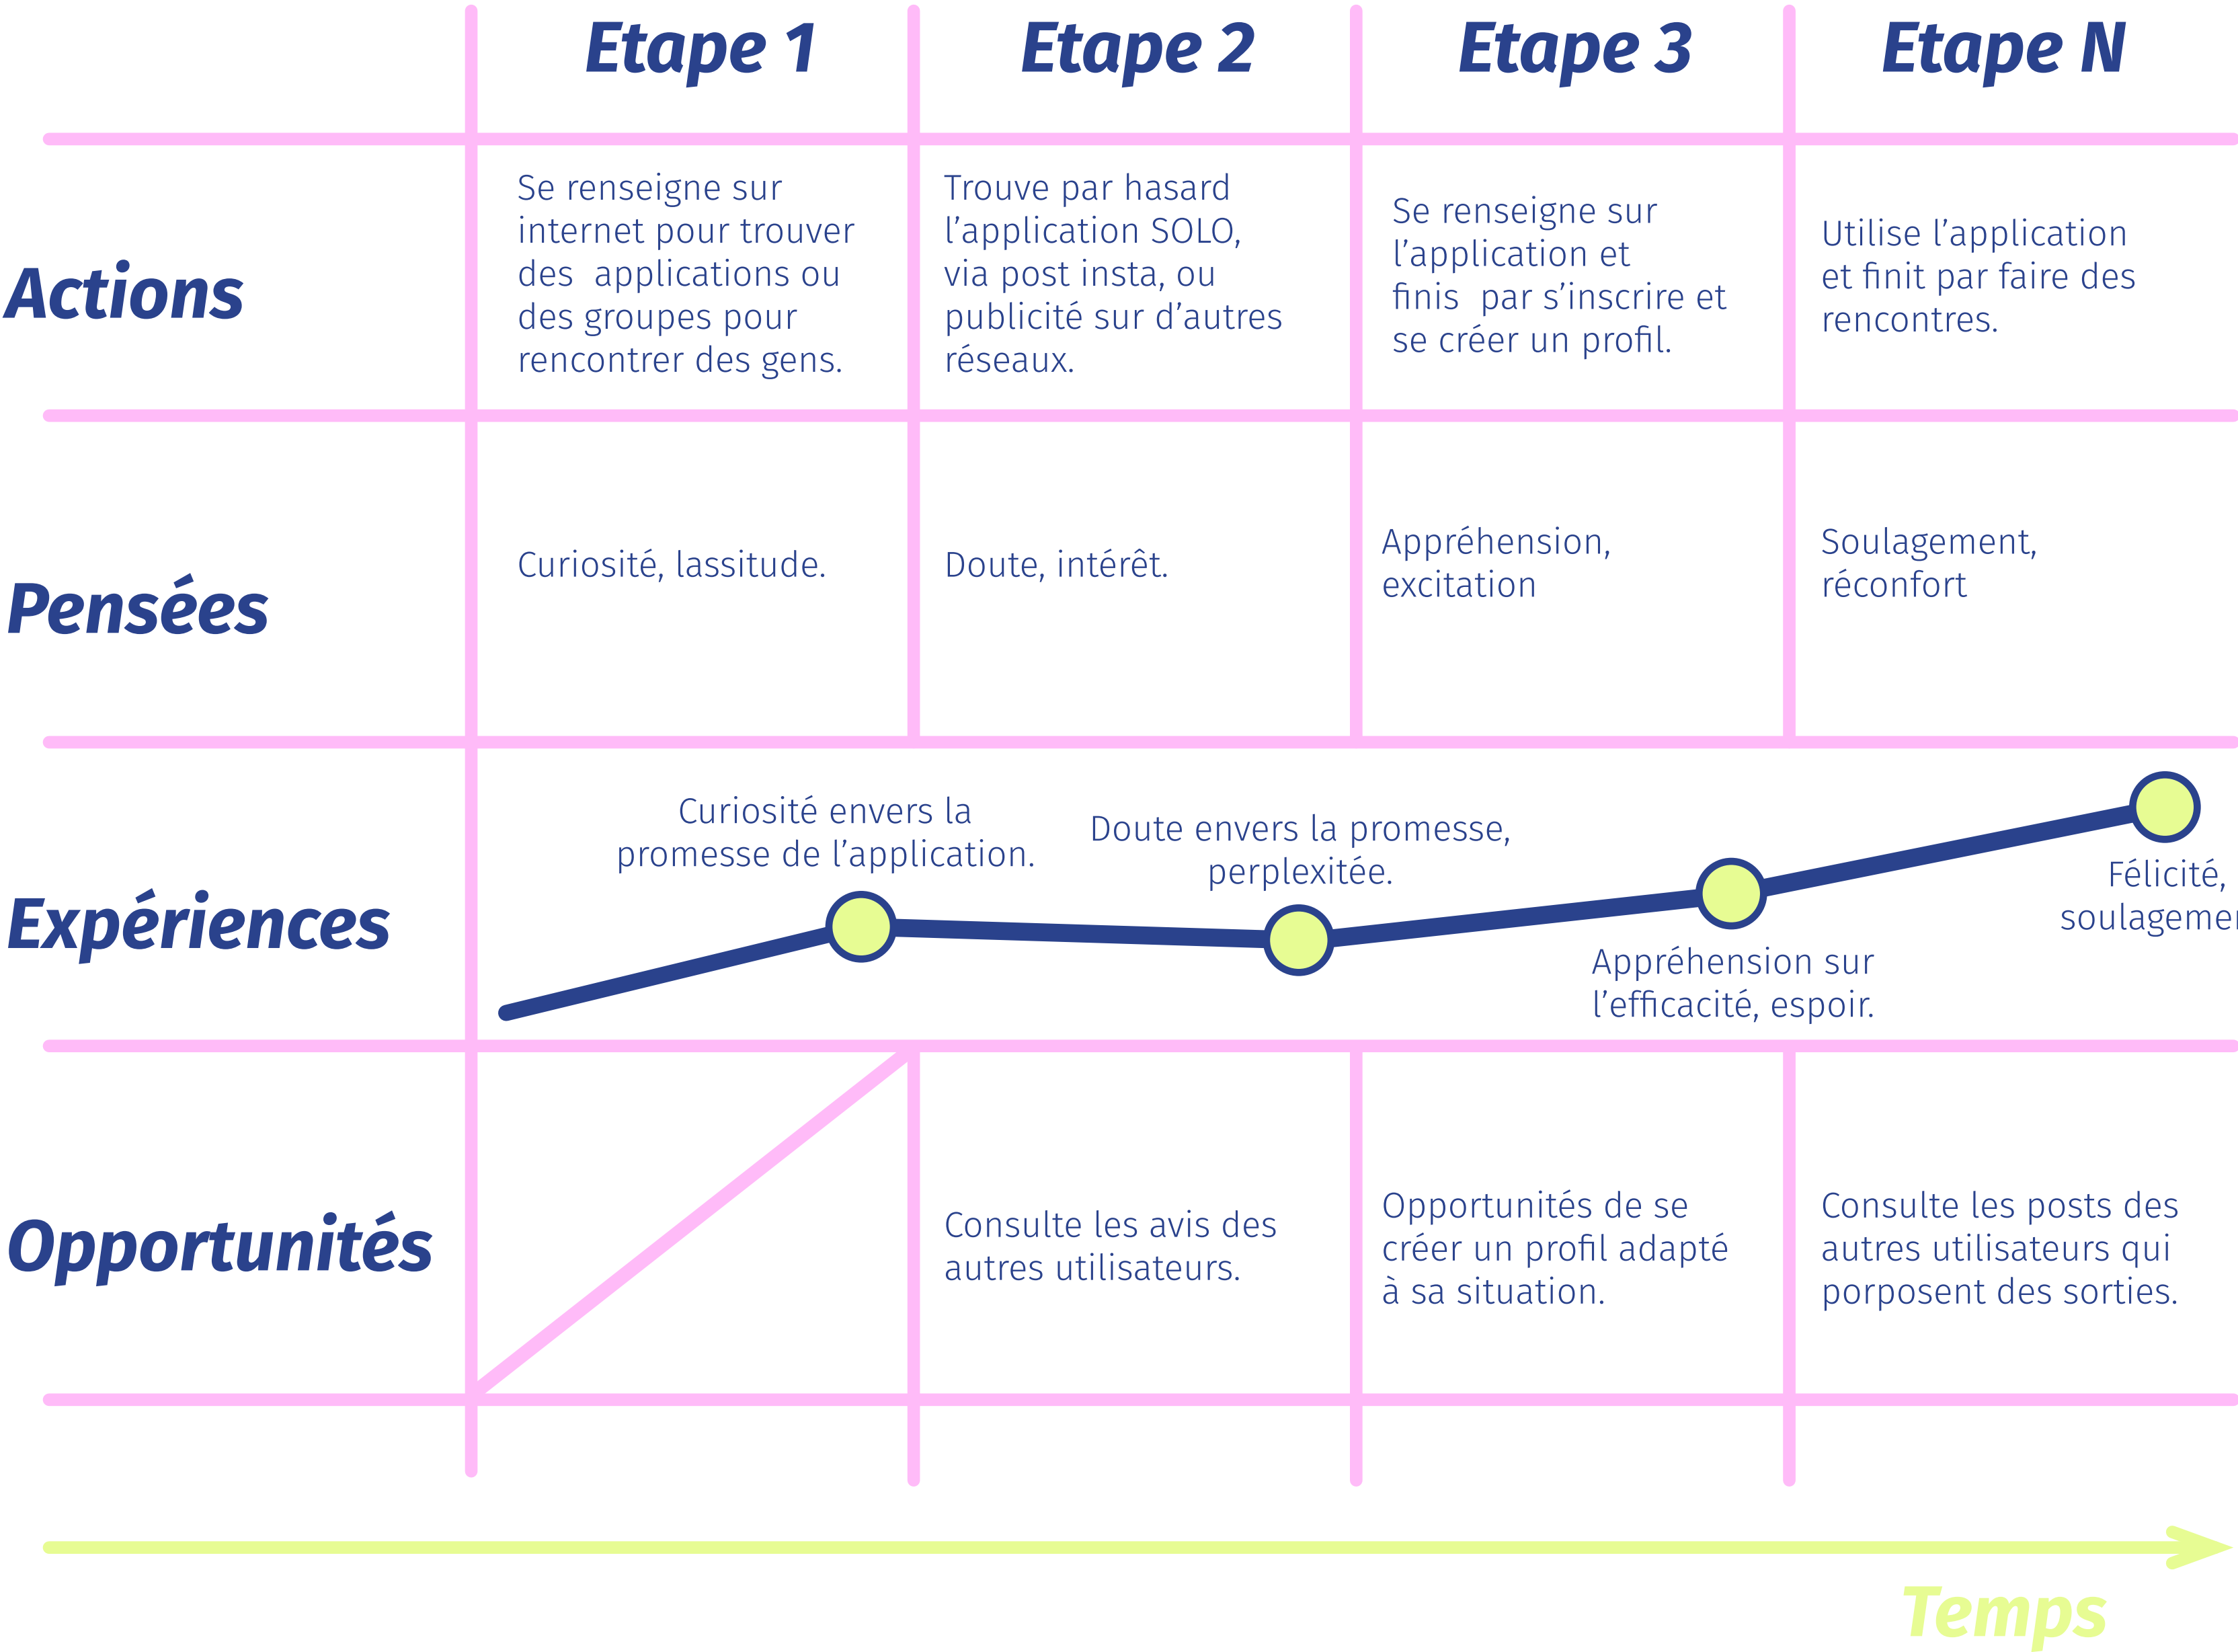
| | Etape 1 | Etape 2 | Etape 3 | Etape N |
|---|---|---|---|---|
| Actions | Se renseigne sur internet pour trouver des applications ou des groupes pour rencontrer des gens. | Trouve par hasard l'application SOLO, via post insta, ou publicité sur d'autres réseaux. | Se renseigne sur l'application et finis par s'inscrire et se créer un profil. | Utilise l'application et finit par faire des rencontres. |
| Pensées | Curiosité, lassitude. | Doute, intérêt. | Appréhension, excitation | Soulagement, réconfort |
| Expériences | Curiosité envers la promesse de l'application. | Doute envers la promesse, perplexitée. | Appréhension sur l'efficacité, espoir. | Félicité, soulageme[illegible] |
| Opportunités | | Consulte les avis des autres utilisateurs. | Opportunités de se créer un profil adapté à sa situation. | Consulte les posts des autres utilisateurs qui porposent des sorties. |

Temps